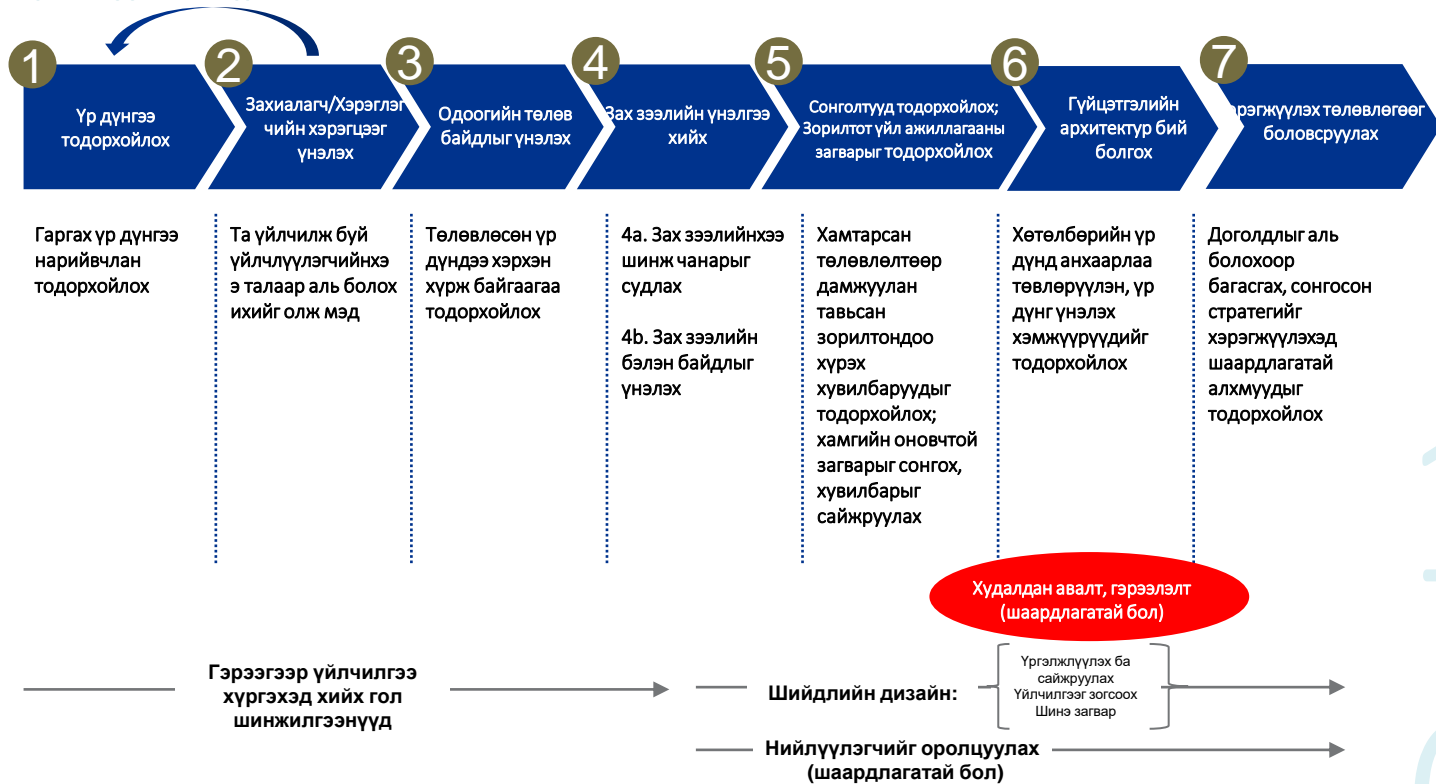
1
Үр дүнгээ тодорхойлох

2
Захиалагч/Хэрэглэгчийн хэрэгцээг үнэлэх

3
Одоогийн төлөв байдлыг үнэлэх

4
Зах зээлийн үнэлгээ хийх

5
Сонголтууд тодорхойлох; Зорилтот үйл ажиллагааны загварыг тодорхойлох

6
Гүйцэтгэлийн архитектур бий болгох

7
Хэрэгжүүлэх төлөвлөгөө боловсруулах

Гаргах үр дүнгээ нарийвчлан тодорхойлох

Та үйлчилж буй үйлчлүүлэгчийнхээ талаар аль болох ихийг олж мэд

Төлөвлөсөн үр дүндээ хэрхэн хүрж байгаагаа тодорхойлох

4a. Зах зээлийнхээ шинж чанарыг судлах

4b. Зах зээлийн бэлэн байдлыг үнэлэх

Хамтарсан төлөвлөлтөөр дамжуулан тавьсан зорилтондоо хүрэх хувилбаруудыг тодорхойлох; хамгийн оновчтой загварыг сонгох, хувилбарыг сайжруулах

Хөтөлбөрийн үр дүнд анхаарлаа төвлөрүүлэн, үр дүнг үнэлэх хэмжүүрүүдийг тодорхойлох

Доголдлыг аль болохоор багасгах, сонгосон стратегийг хэрэгжүүлэхэд шаардлагатай алхмуудыг тодорхойлох

Худалдан авалт, гэрээлэлт (шаардлагатай бол)

Гэрээгээр үйлчилгээ хүргэхэд хийх гол шинжилгээнүүд

Шийдлийн дизайн:

Үргэлжлүүлэх ба сайжруулах
Үйлчилгээг зогсоох
Шинэ загвар

Нийлүүлэгчийг оролцуулах (шаардлагатай бол)